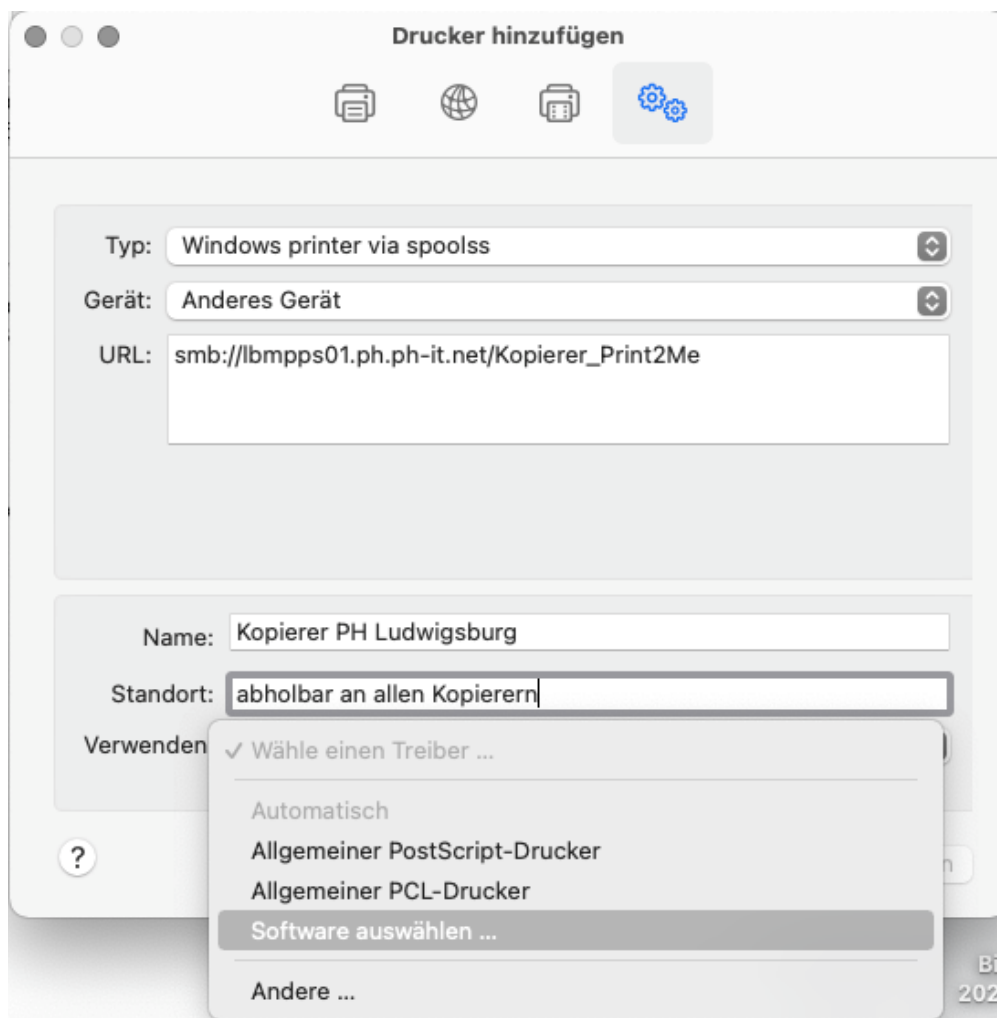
Drucker hinzufügen

Typ: Windows printer via spoolss

Gerät: Anderes Gerät

URL: smb://lbmpps01.ph.ph-it.net/Kopierer_Print2Me

Name: Kopierer PH Ludwigsburg

Standort: abholbar an allen Kopierern

Verwenden

✓ Wähle einen Treiber ...

Automatisch

Allgemeiner PostScript-Drucker

Allgemeiner PCL-Drucker

Software auswählen ...

Andere ...

?

n

Bi
202